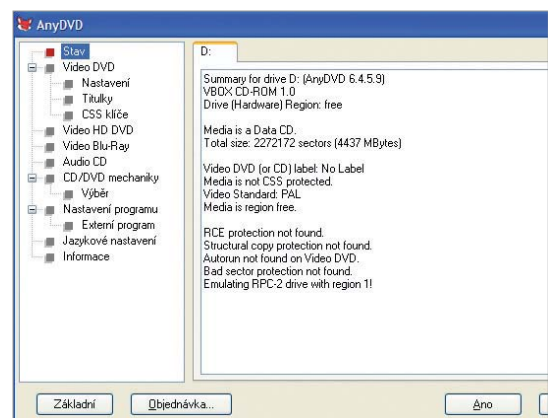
AnyDVD

Stav
Video DVD
Nastavení
Titulky
CSS klíče
Video HD DVD
Video Blu-Ray
Audio CD
CD/DVD mechaniky
Výběr
Nastavení programu
Externí program
Jazykové nastavení
Informace

D:

Summary for drive D: (AnyDVD 6.4.5.9)
VBOX CD-ROM 1.0
Drive (Hardware) Region: free

Media is a Data CD.
Total size: 2272172 sectors (4437 MBytes)

Video DVD (or CD) label: No Label
Media is not CSS protected.
Video Standard: PAL
Media is region free.

RCE protection not found.
Structural copy protection not found.
Autorun not found on Video DVD.
Bad sector protection not found.
Emulating RPC-2 drive with region 1!

Základní
Objednávka...
Ano